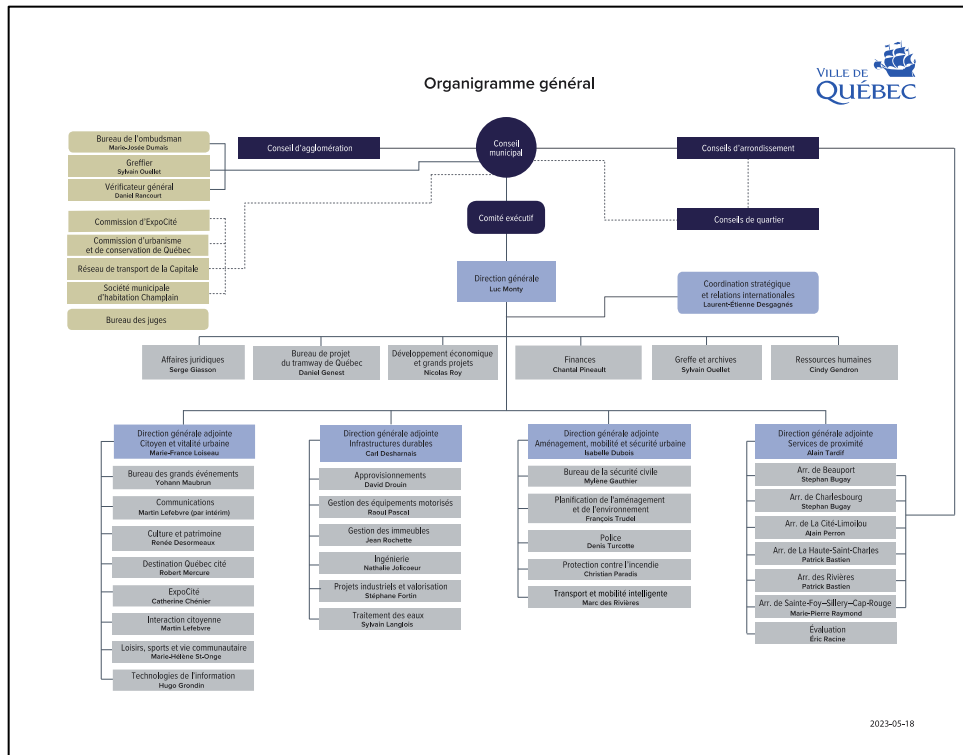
Organigramme général

VILLE DE QUÉBEC

Bureau de l'ombudsman
Marie-Josée Dumais

Greffier
Sylvain Ouellet

Vérificateur général
Daniel Rancourt

Commission d'ExpoCité

Commission d'urbanisme et de conservation de Québec

Réseau de transport de la Capitale

Société municipale d'habitation Champlain

Bureau des juges

Conseil d'agglomération

Conseil municipal

Conseils d'arrondissement

Comité exécutif

Conseils de quartier

Direction générale
Luc Monty

Coordination stratégique et relations internationales
Laurent-Étienne Desgagnés

Affaires juridiques
Serge Giasson

Bureau de projet du tramway de Québec
Daniel Genest

Développement économique et grands projets
Nicolas Roy

Finances
Chantal Pineault

Greffe et archives
Sylvain Ouellet

Ressources humaines
Cindy Gendron

Direction générale adjointe
Citoyen et vitalité urbaine
Marie-France Loiseau

Bureau des grands événements
Yohann Maubrun

Communications
Martin Lefebvre (par intérim)

Culture et patrimoine
Renée Desormeaux

Destination Québec cité
Robert Mercure

ExpoCité
Catherine Chénier

Interaction citoyenne
Martin Lefebvre

Loisirs, sports et vie communautaire
Marie-Hélène St-Onge

Technologies de l'information
Hugo Grondin

Direction générale adjointe
Infrastructures durables
Carl Desharnais

Approvisionnements
David Drouin

Gestion des équipements motorisés
Raoul Pascal

Gestion des immeubles
Jean Rochette

Ingénierie
Nathalie Jolicoeur

Projets industriels et valorisation
Stéphane Fortin

Traitement des eaux
Sylvain Langlois

Direction générale adjointe
Aménagement, mobilité et sécurité urbaine
Isabelle Dubois

Bureau de la sécurité civile
Mylene Gauthier

Planification de l'aménagement et de l'environnement
François Trudel

Police
Denis Turcotte

Protection contre l'incendie
Christian Paradis

Transport et mobilité intelligente
Marc des Rivières

Direction générale adjointe
Services de proximité
Alain Tardif

Arr. de Beauport
Stephan Bugay

Arr. de Charlesbourg
Stephan Bugay

Arr. de La Cité-Limoilou
Alain Perron

Arr. de La Haute-Saint-Charles
Patrick Bastien

Arr. des Rivières
Patrick Bastien

Arr. de Sainte-Foy–Sillery–Cap-Rouge
Marie-Pierre Raymond

Évaluation
Éric Racine

2023-05-18